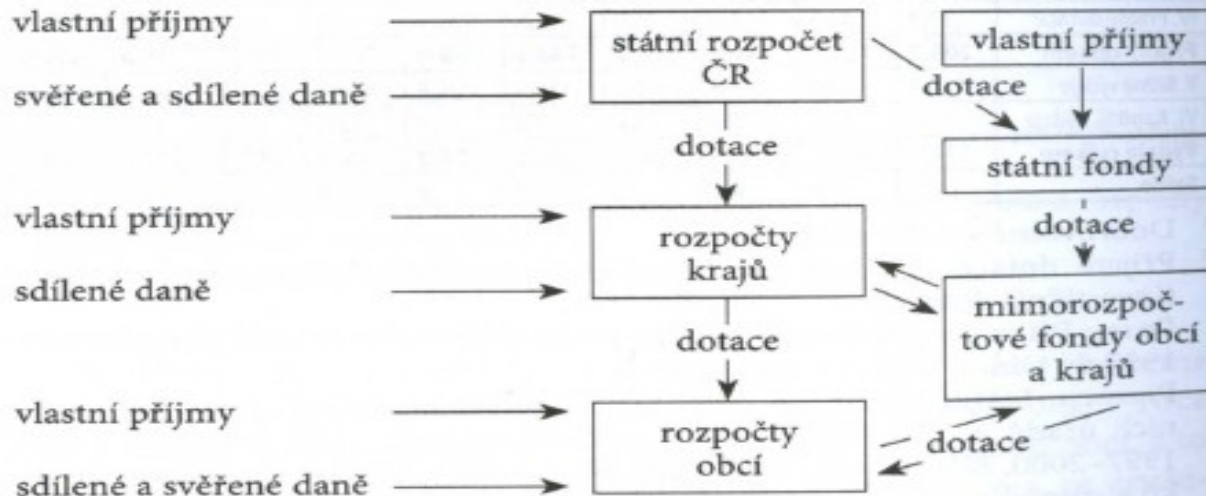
vlastní příjmy

svěřené a sdílené daně

státní rozpočet ČR

vlastní příjmy

dotace

dotace

státní fondy

dotace

vlastní příjmy

sdílené daně

rozpočty krajů

mimorozpočtové fondy obcí a krajů

dotace

vlastní příjmy

sdílené a svěřené daně

rozpočty obcí

dotace